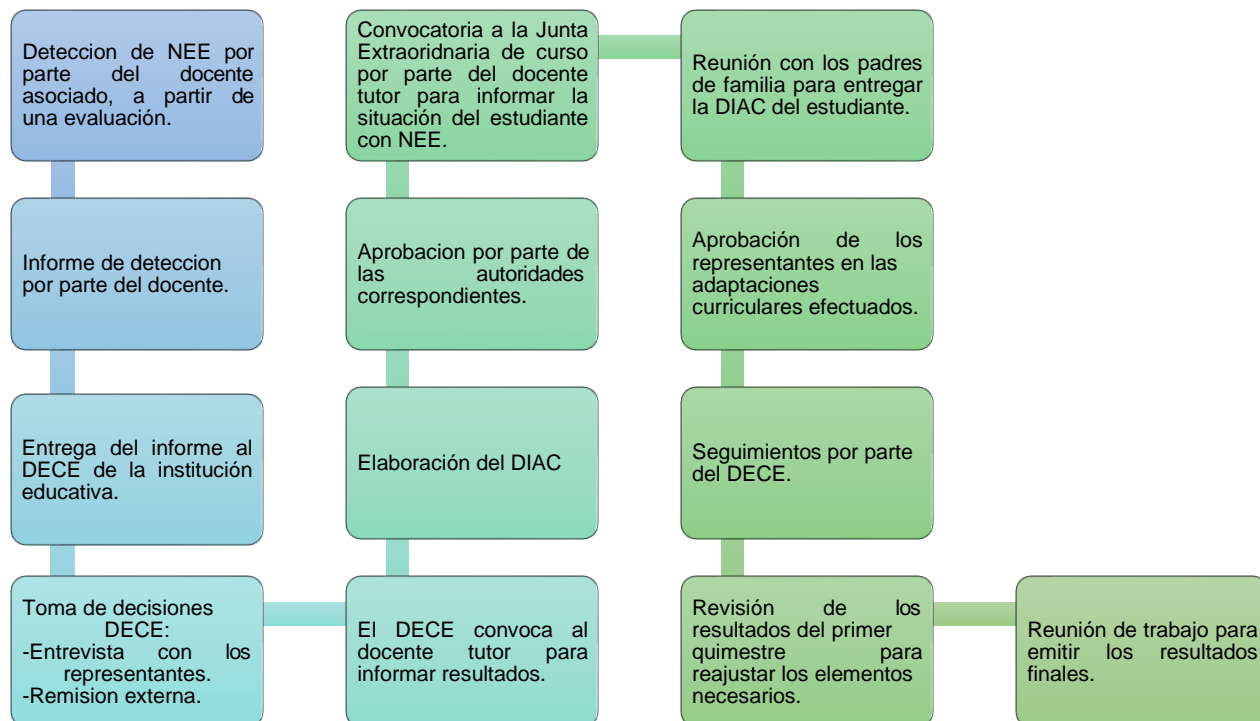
Deteccion de NEE por parte del docente asociado, a partir de una evaluación.

Informe de deteccion por parte del docente.

Entrega del informe al DECE de la institución educativa.

Toma de decisiones DECE:
-Entrevista con los representantes.
-Remision externa.

El DECE convoca al docente tutor para informar resultados.

Elaboración del DIAC

Aprobacion por parte de las autoridades correspondientes.

Convocatoria a la Junta Extraoridnaria de curso por parte del docente tutor para informar la situación del estudiante con NEE.

Reunión con los padres de familia para entregar la DIAC del estudiante.

Aprobación de los representantes en las adaptaciones curriculares efectuados.

Seguimientos por parte del DECE.

Revisión de los resultados del primer quimestre para reajustar los elementos necesarios.

Reunión de trabajo para emitir los resultados finales.